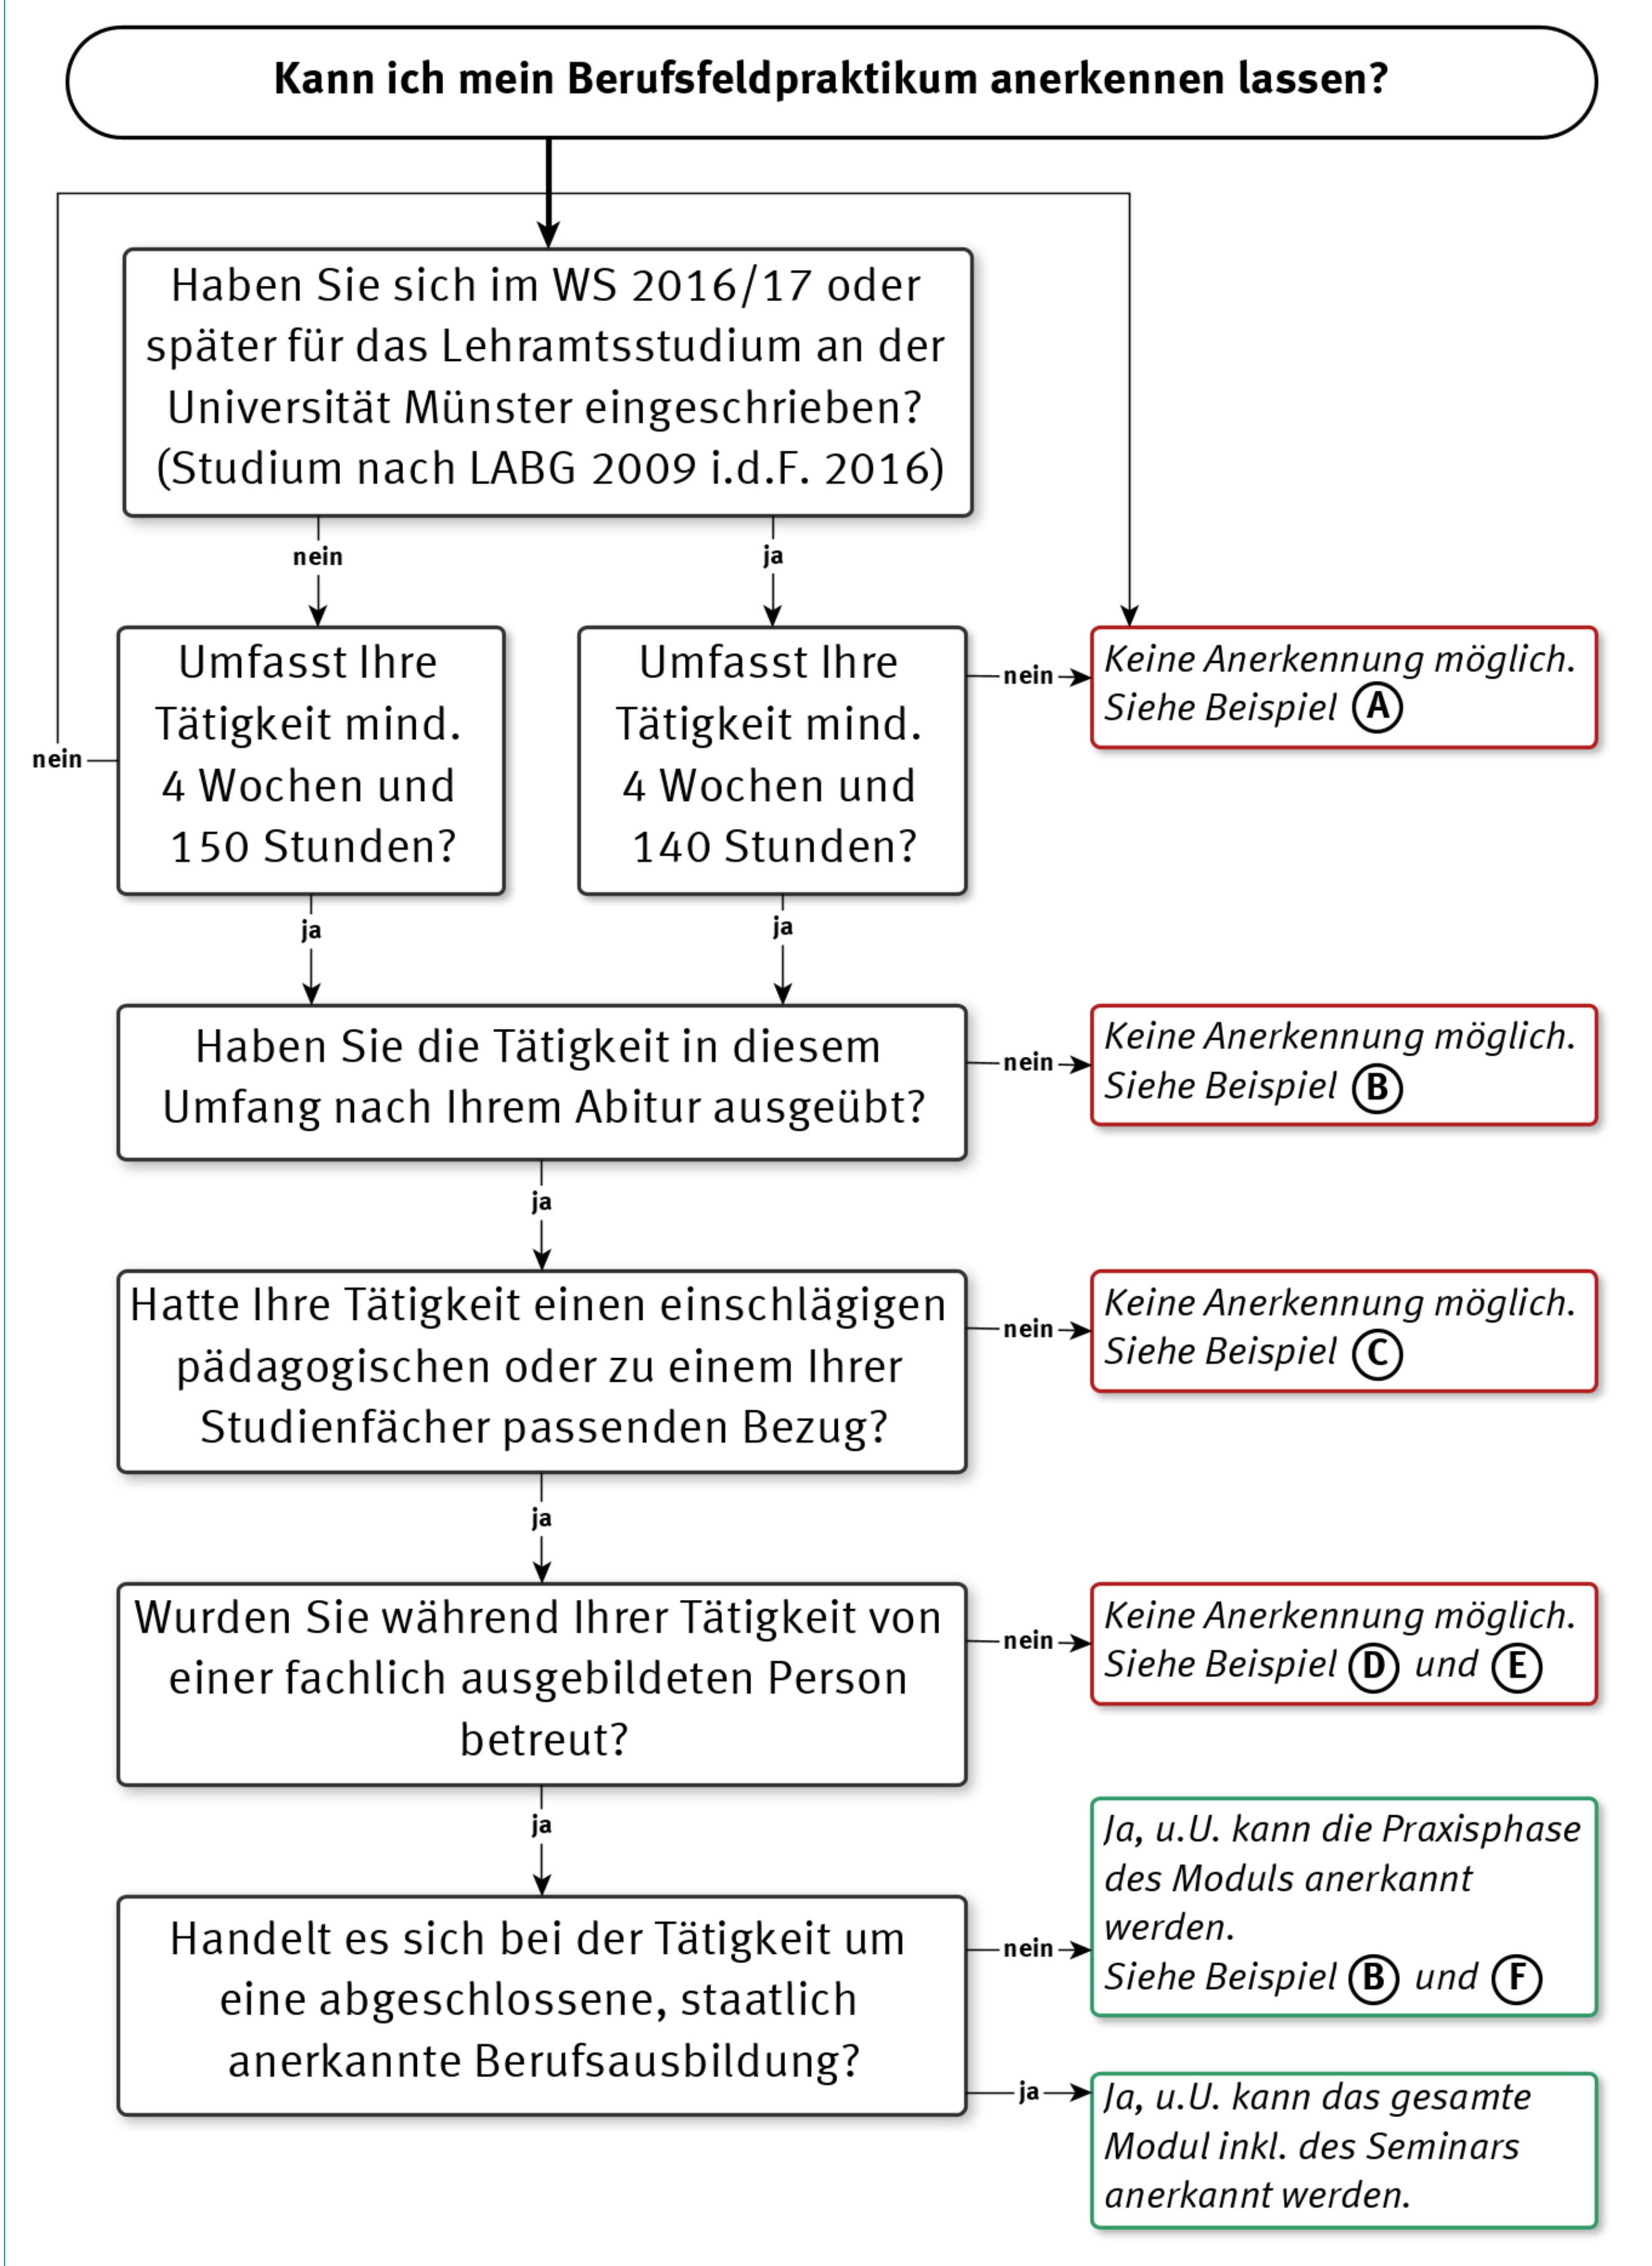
Kann ich mein Berufsfeldpraktikum anerkennen lassen?

Haben Sie sich im WS 2016/17 oder später für das Lehramtsstudium an der Universität Münster eingeschrieben? (Studium nach LABG 2009 i.d.F. 2016)

nein

ja

Umfasst Ihre Tätigkeit mind. 4 Wochen und 150 Stunden?

nein

Umfasst Ihre Tätigkeit mind. 4 Wochen und 140 Stunden?

nein

Keine Anerkennung möglich. Siehe Beispiel A

ja

ja

Haben Sie die Tätigkeit in diesem Umfang nach Ihrem Abitur ausgeübt?

nein

Keine Anerkennung möglich. Siehe Beispiel B

ja

Hatte Ihre Tätigkeit einen einschlägigen pädagogischen oder zu einem Ihrer Studienfächer passenden Bezug?

nein

Keine Anerkennung möglich. Siehe Beispiel C

ja

Wurden Sie während Ihrer Tätigkeit von einer fachlich ausgebildeten Person betreut?

nein

Keine Anerkennung möglich. Siehe Beispiel D und E

ja

Handelt es sich bei der Tätigkeit um eine abgeschlossene, staatlich anerkannte Berufsausbildung?

nein

Ja, u.U. kann die Praxisphase des Moduls anerkannt werden. Siehe Beispiel B und F

ja

Ja, u.U. kann das gesamte Modul inkl. des Seminars anerkannt werden.